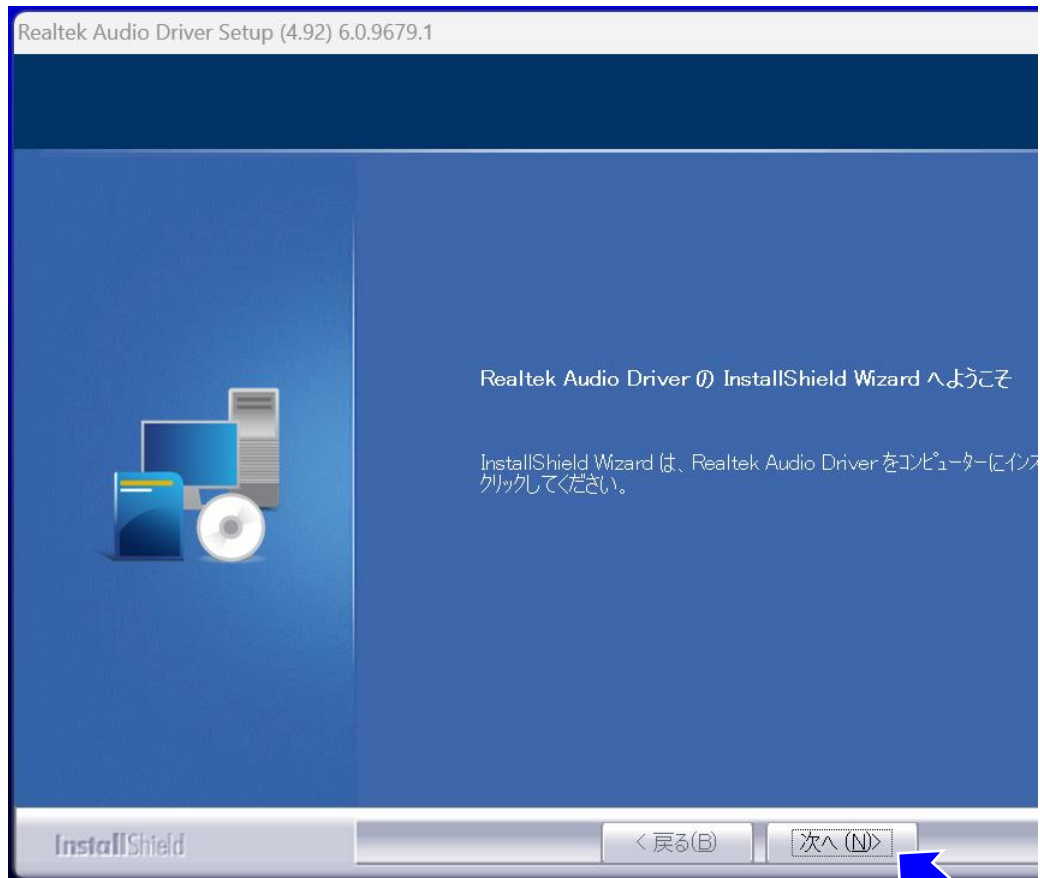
Realtek Audio Driver Setup (4.92) 6.0.9679.1

Realtek Audio Driver の InstallShield Wizard へようこそ

InstallShield Wizard は、Realtek Audio Driver をコンピューターにインス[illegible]
クリックしてください。

InstallShield

< 戻る(B)

次へ (N)>